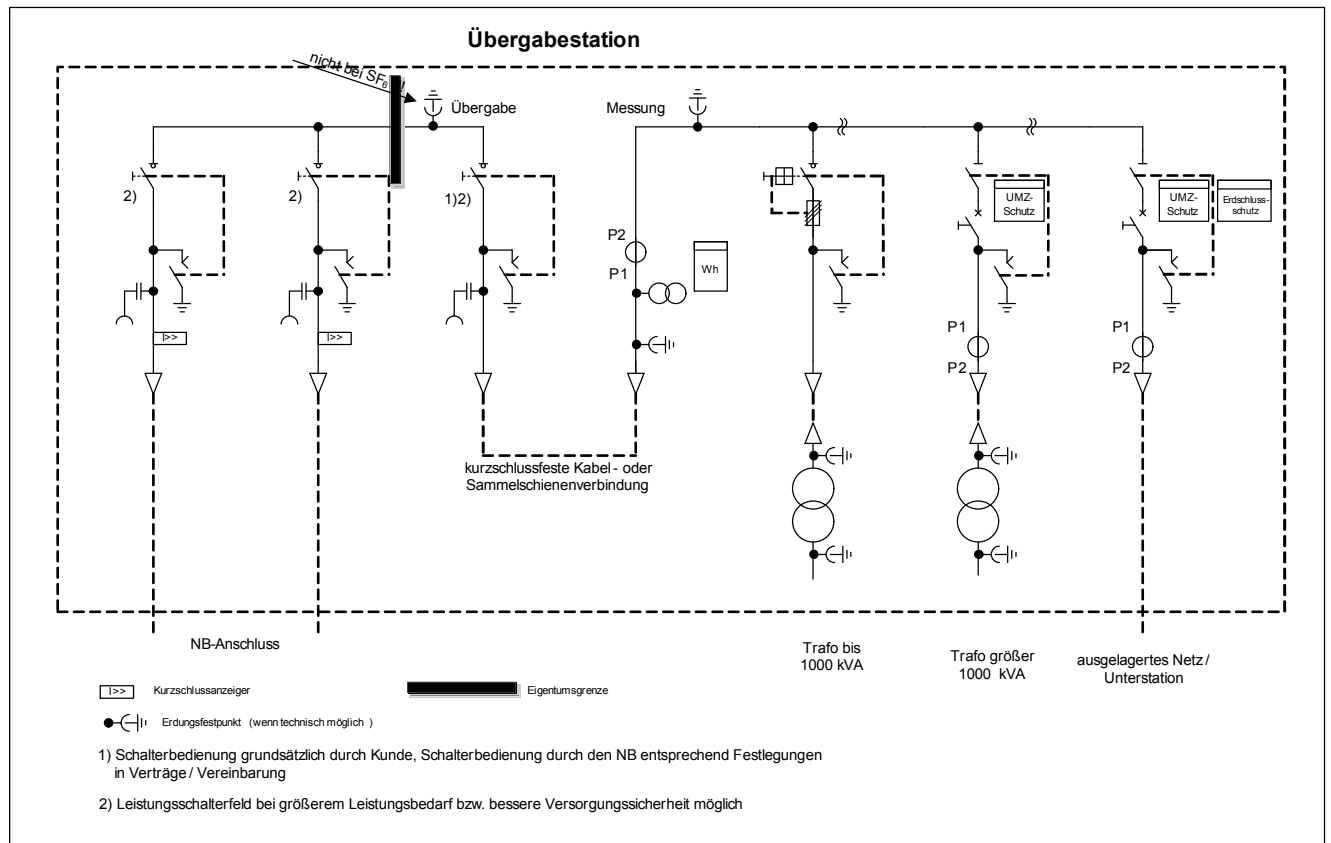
Übergabestation

nicht bei $SF_6$

Übergabe

Messung

2)

2)

1)2)

P2

P1

Wh

UMZ-Schutz

UMZ-Schutz

Erdschluss-schutz

I>>

I>>

P1

P2

P1

P2

kurzschlussfeste Kabel - oder Sammelschienenverbindung

NB-Anschluss

Trafo bis 1000 kVA

Trafo größer 1000 kVA

ausgelagertes Netz / Unterstation

I>> Kurzschlussanzeiger

Eigentumsgrenze

Erdungsfestpunkt (wenn technisch möglich )

1) Schalterbedienung grundsätzlich durch Kunde, Schalterbedienung durch den NB entsprechend Festlegungen in Verträge / Vereinbarung

2) Leistungsschalterfeld bei größerem Leistungsbedarf bzw. bessere Versorgungssicherheit möglich